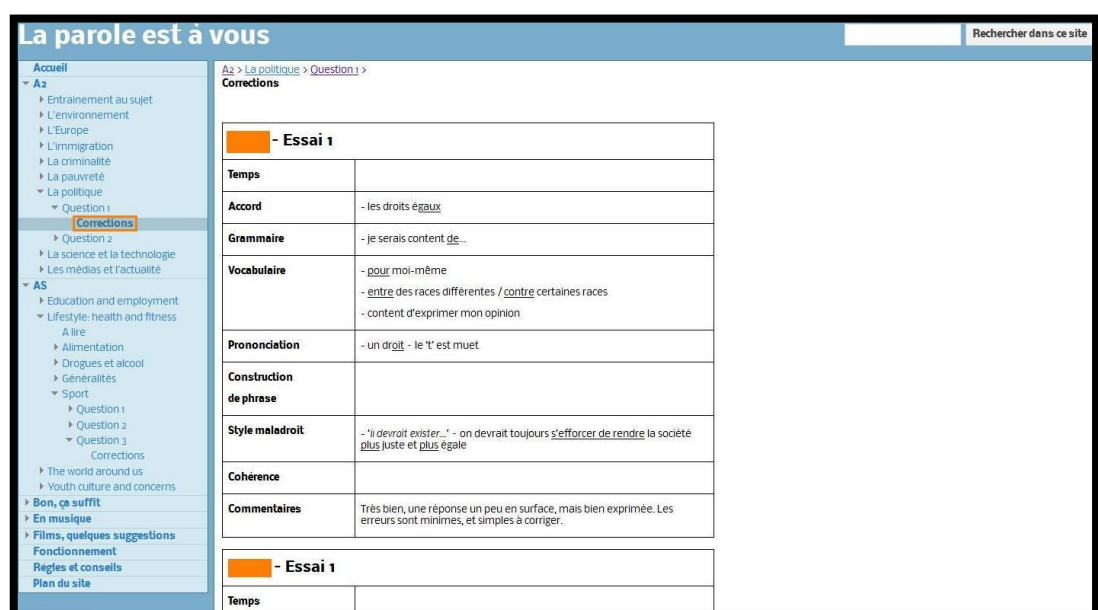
La parole est à vous

Rechercher dans ce site

Accueil
A2
Entrainement au sujet
L'environnement
L'Europe
L'immigration
La criminalité
La pauvreté
La politique
Question 1
Corrections
Question 2
La science et la technologie
Les médias et l'actualité
AS
Education and employment
Lifestyle: health and fitness
A lire
Alimentation
Drogues et alcool
Généralités
Sport
Question 1
Question 2
Question 3
Corrections
The world around us
Youth culture and concerns
Bon, ça suffit
En musique
Films, quelques suggestions
Fonctionnement
Règles et conseils
Plan du site

A2 > La politique > Question 1 >
Corrections

- Essai 1

| Temps | |
|---|---|
| Accord | - les droits égaux |
| Grammaire | - je serais content de... |
| Vocabulaire | - pour moi-même<br>- entre des races différentes / contre certaines races<br>- content d'exprimer mon opinion |
| Prononciation | - un droit - le 't' est muet |
| Construction de phrase | |
| Style maladroit | - 'il devrait exister...' - on devrait toujours s'efforcer de rendre la société plus juste et plus égale |
| Cohérence | |
| Commentaires | Très bien, une réponse un peu en surface, mais bien exprimée. Les erreurs sont minimes, et simples à corriger. |

- Essai 1

| Temps | |
|---|---|